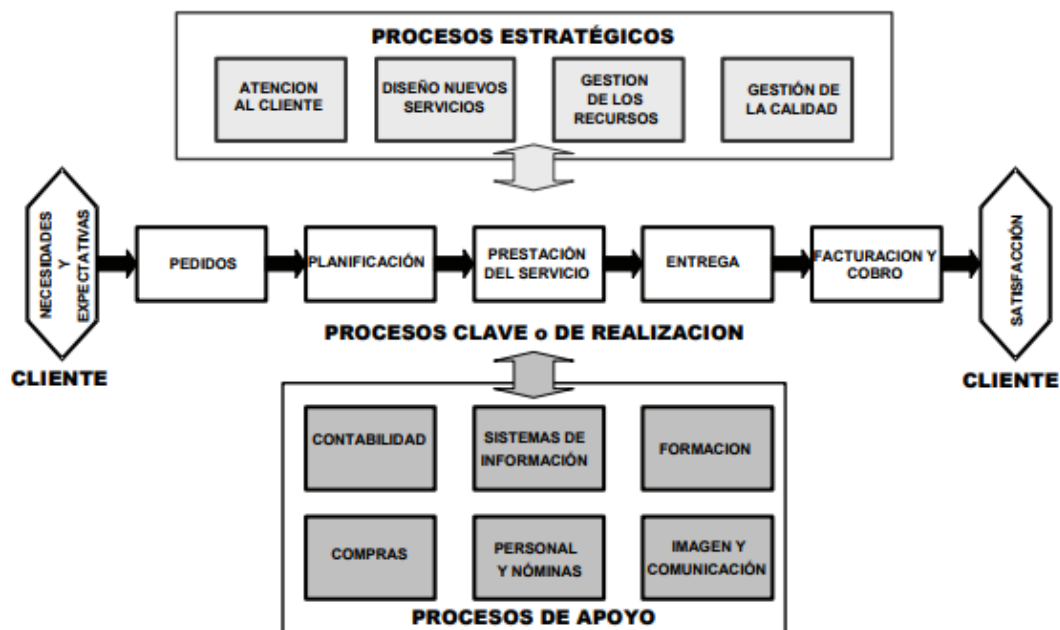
PROCESOS ESTRATÉGICOS

ATENCION AL CLIENTE

DISEÑO NUEVOS SERVICIOS

GESTION DE LOS RECURSOS

GESTIÓN DE LA CALIDAD

NECESIDADES Y EXPECTATIVAS

PEDIDOS

PLANIFICACIÓN

PRESTACIÓN DEL SERVICIO

ENTREGA

FACTURACION Y COBRO

SATISFACCIÓN

PROCESOS CLAVE o DE REALIZACION

CLIENTE

CLIENTE

CONTABILIDAD

SISTEMAS DE INFORMACIÓN

FORMACION

COMPRAS

PERSONAL Y NÓMINAS

IMAGEN Y COMUNICACIÓN

PROCESOS DE APOYO